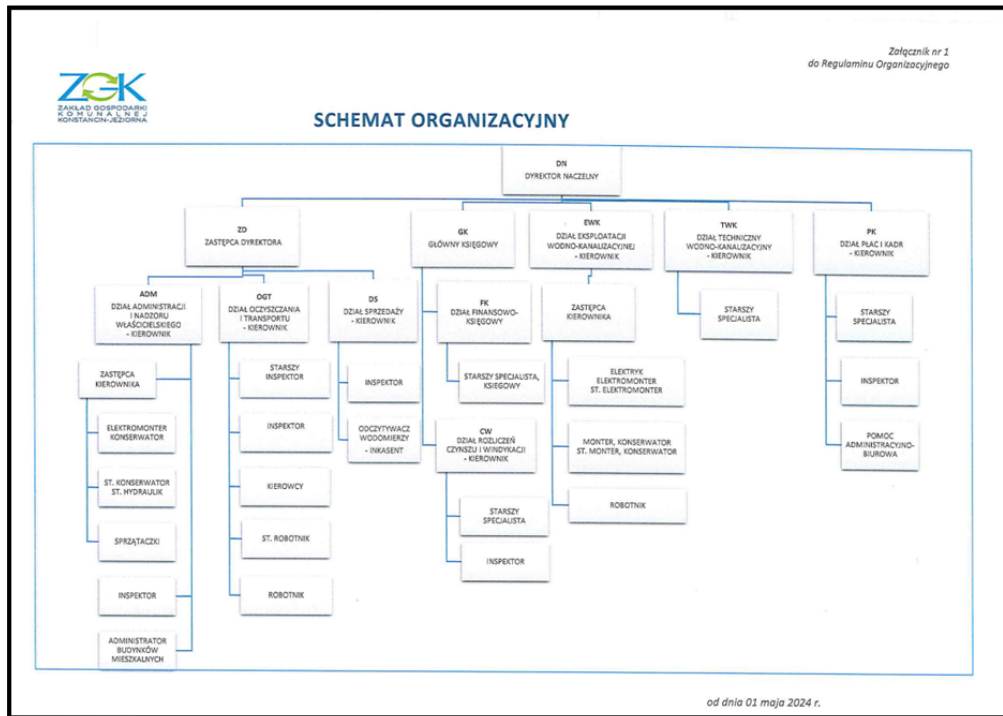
Załącznik nr 1
do Regulaminu Organizacyjnego

ZGK
ZAKŁAD GOSPODARKI KOMUNALNEJ KONSTANCIN-JEZIORNA

SCHEMAT ORGANIZACYJNY

DN
DYREKTOR NACZELNY

ZD
ZASTĘPCA DYREKTORA

ADM
DZIAŁ ADMINISTRACJI I NADZORU WŁAŚCICIELSKIEGO - KIEROWNIK

ZASTĘPCA KIEROWNIKA

ELEKTROMONTER KONSERWATOR

ST. KONSERWATOR ST. HYDRAULIK

SPRZĄTACZKI

INSPEKTOR

ADMINISTRATOR BUDYNKÓW MIESZKALNYCH

OGT
DZIAŁ OCZYSZCZANIA I TRANSPORTU - KIEROWNIK

STARSZY INSPEKTOR

INSPEKTOR

KIEROWCY

ST. ROBOTNIK

ROBOTNIK

DS
DZIAŁ SPRZEDAŻY - KIEROWNIK

INSPEKTOR

ODCZYTYWACZ WODOMIERZY - INKASENT

GK
GŁÓWNY KSIĘGOWY

FK
DZIAŁ FINANSOWO-KSIĘGOWY

STARSZY SPECJALISTA, KSIĘGOWY

CW
DZIAŁ ROZLICZEŃ CZYNSZU I WINDYKACJI - KIEROWNIK

STARSZY SPECJALISTA

INSPEKTOR

EWK
DZIAŁ EKSPLOATACJI WODNO-KANALIZACYJNEJ - KIEROWNIK

ZASTĘPCA KIEROWNIKA

ELEKTRYK ELEKTROMONTER ST. ELEKTROMONTER

MONTER, KONSERWATOR ST. MONTER, KONSERWATOR

ROBOTNIK

TWK
DZIAŁ TECHNICZNY WODNO-KANALIZACYJNY - KIEROWNIK

STARSZY SPECJALISTA

PK
DZIAŁ PŁAC I KADR - KIEROWNIK

STARSZY SPECJALISTA

INSPEKTOR

POMOC ADMINISTRACYJNO-BIUROWA

od dnia 01 maja 2024 r.